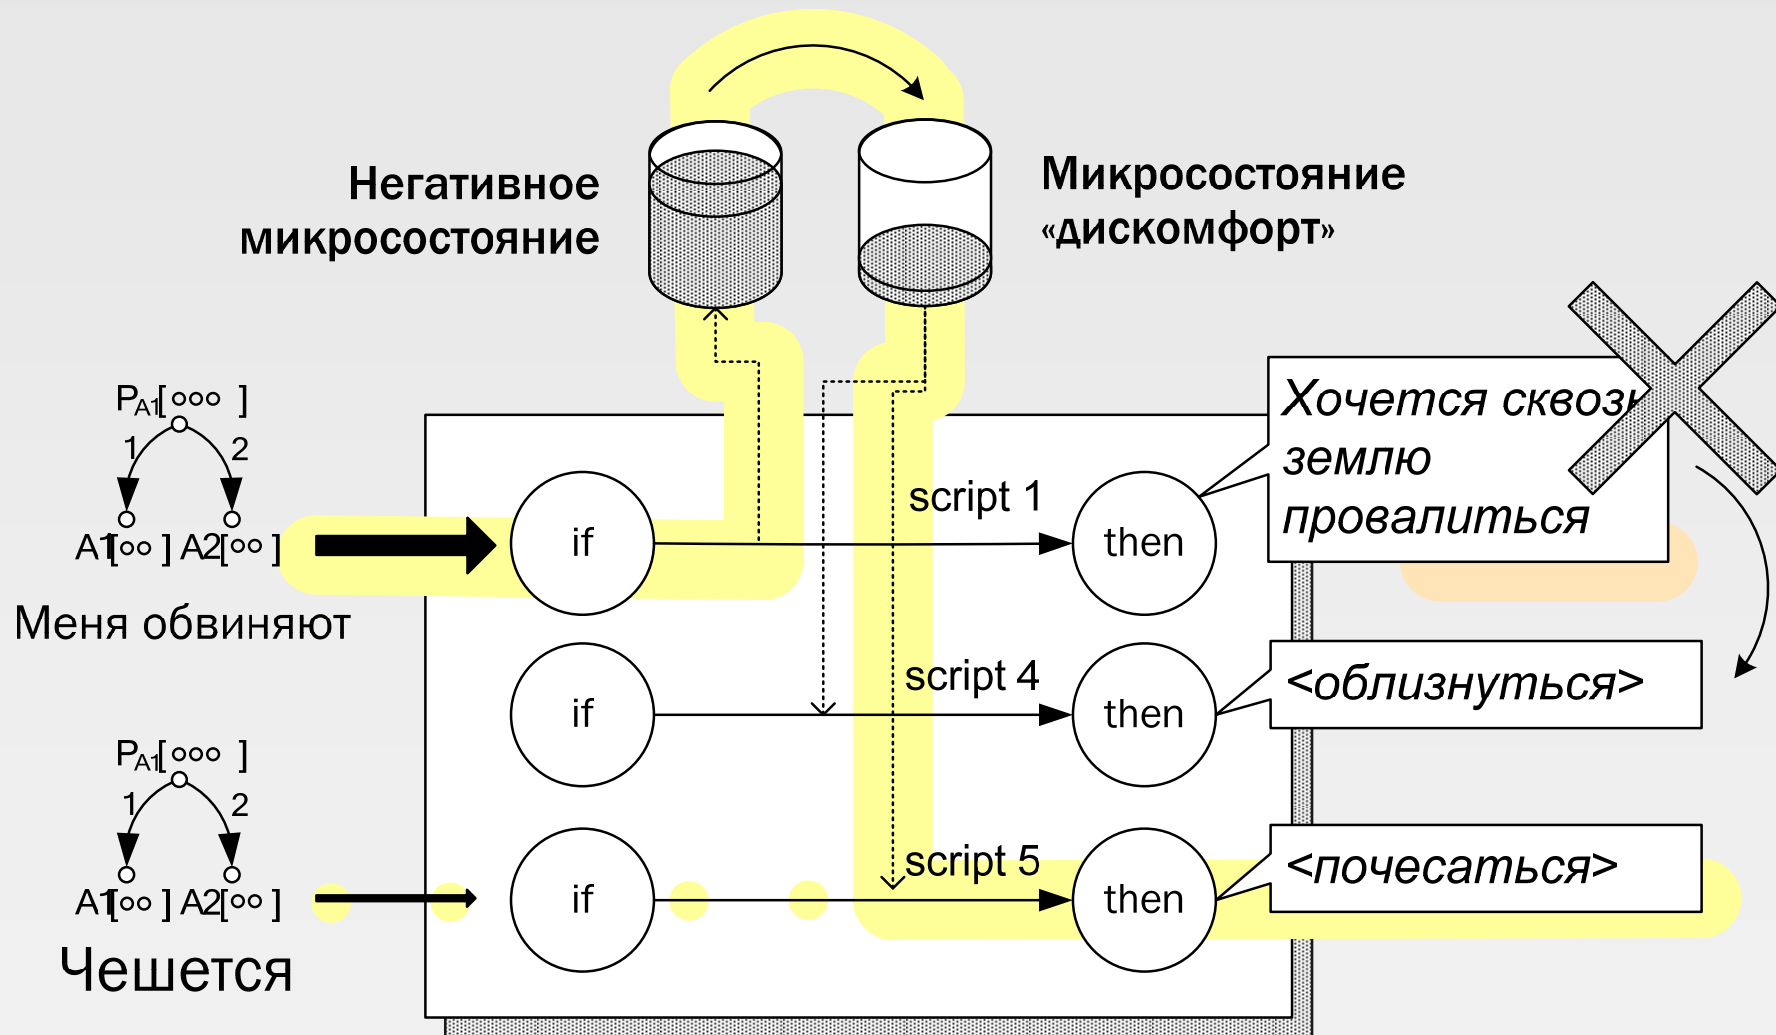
Негативное микросостояние

Микросостояние «дискомфорт»

$P_{A1}$[∘∘∘ ]
1
2
A1[∘∘ ] A2[∘∘ ]
Меня обвиняют

if
script 1
then

Хочется сквозь землю провалиться

if
script 4
then

<облизнуться>

$P_{A1}$[∘∘∘ ]
1
2
A1[∘∘ ] A2[∘∘ ]
Чешется

if
script 5
then

<почесаться>